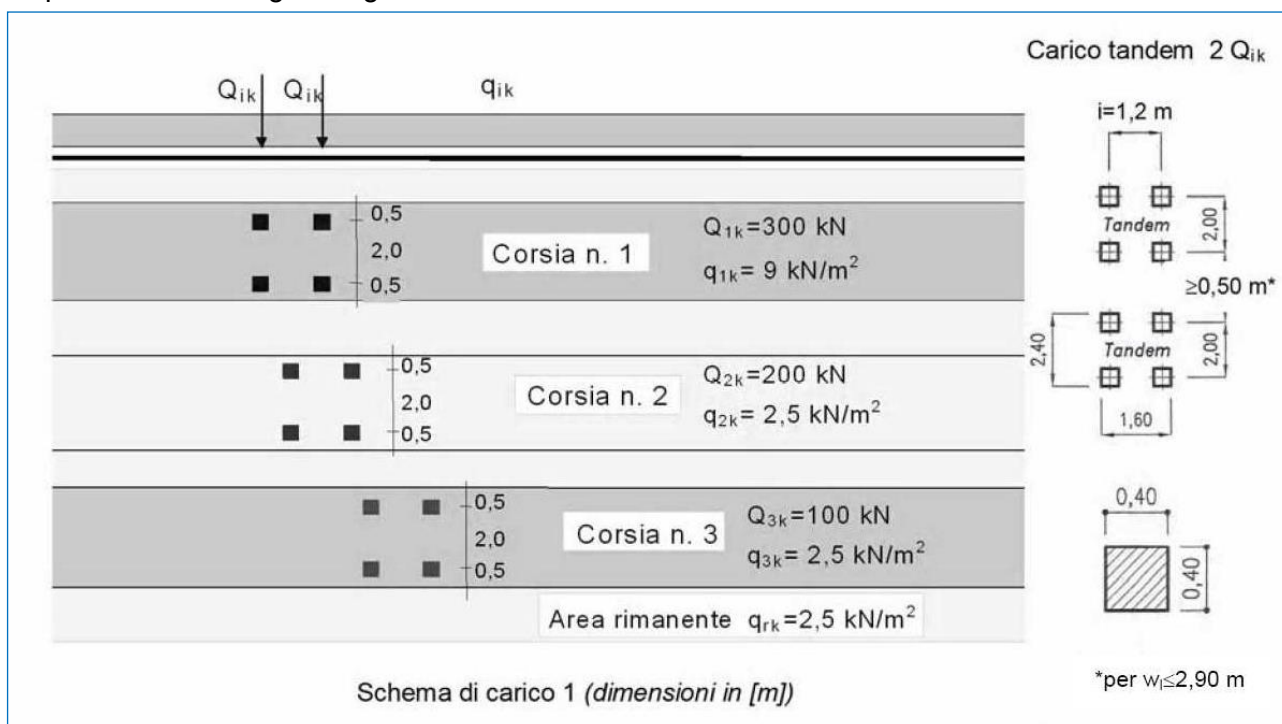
Carico tandem 2 $Q_{ik}$

$Q_{ik}$ $Q_{ik}$ $q_{ik}$

i=1,2 m

0,5
2,0
0,5

Corsia n. 1

$Q_{1k}$=300 kN
$q_{1k}$= 9 kN/m$^2$

Tandem
2,00

≥0,50 m*

2,40
Tandem
2,00
1,60

0,5
2,0
0,5

Corsia n. 2

$Q_{2k}$=200 kN
$q_{2k}$= 2,5 kN/m$^2$

0,40
0,40

0,5
2,0
0,5

Corsia n. 3

$Q_{3k}$=100 kN
$q_{3k}$= 2,5 kN/m$^2$

Area rimanente $q_{rk}$=2,5 kN/m$^2$

Schema di carico 1 (dimensioni in [m])

*per $w_l$≤2,90 m